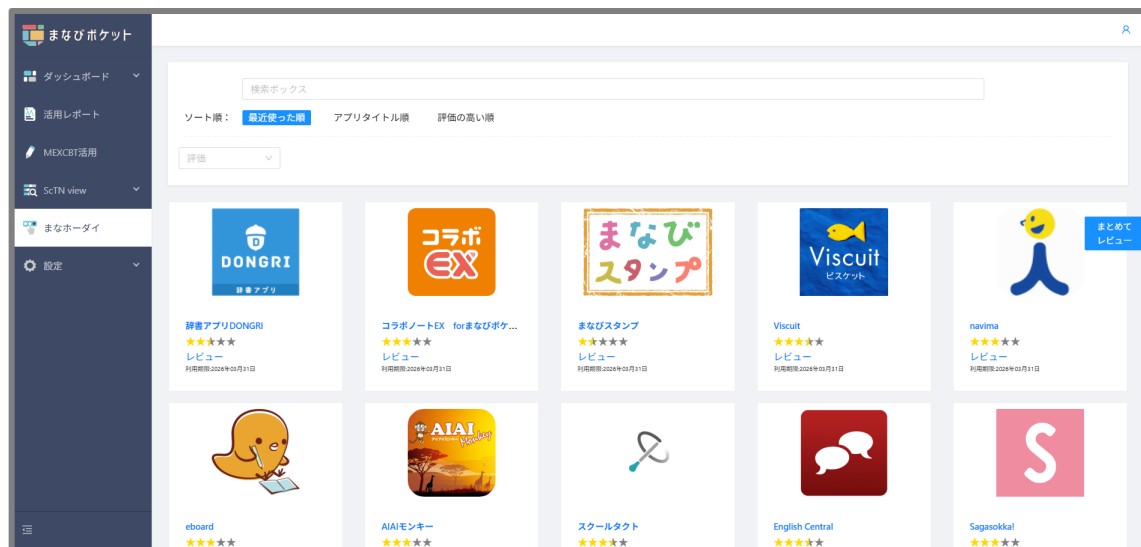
まなびポケット

ダッシュボード
活用レポート
MEXCBT活用
ScTN view
まなホーダイ
設定

検索ボックス

ソート順： 最近使った順 アプリタイトル順 評価の高い順

評価

まとめてレビュー

DONGRI
辞書アプリ
辞書アプリDONGRI
★★★★★
レビュー
利用期限:2026年03月31日

コラボ EX
コラボノートEX forまなびポケ...
★★★★★
レビュー
利用期限:2026年03月31日

まなびスタンプ
まなびスタンプ
★★★★★
レビュー
利用期限:2026年03月31日

Viscuit ビスケット
Viscuit
★★★★★
レビュー
利用期限:2026年03月31日

navima
★★★★★
レビュー
利用期限:2026年03月31日

eboard
★★★★★

AIAI Monkey
AIAIモンキー
★★★★★

スクールタクト
★★★★★

English Central
★★★★★

Sagasokka!
★★★★★